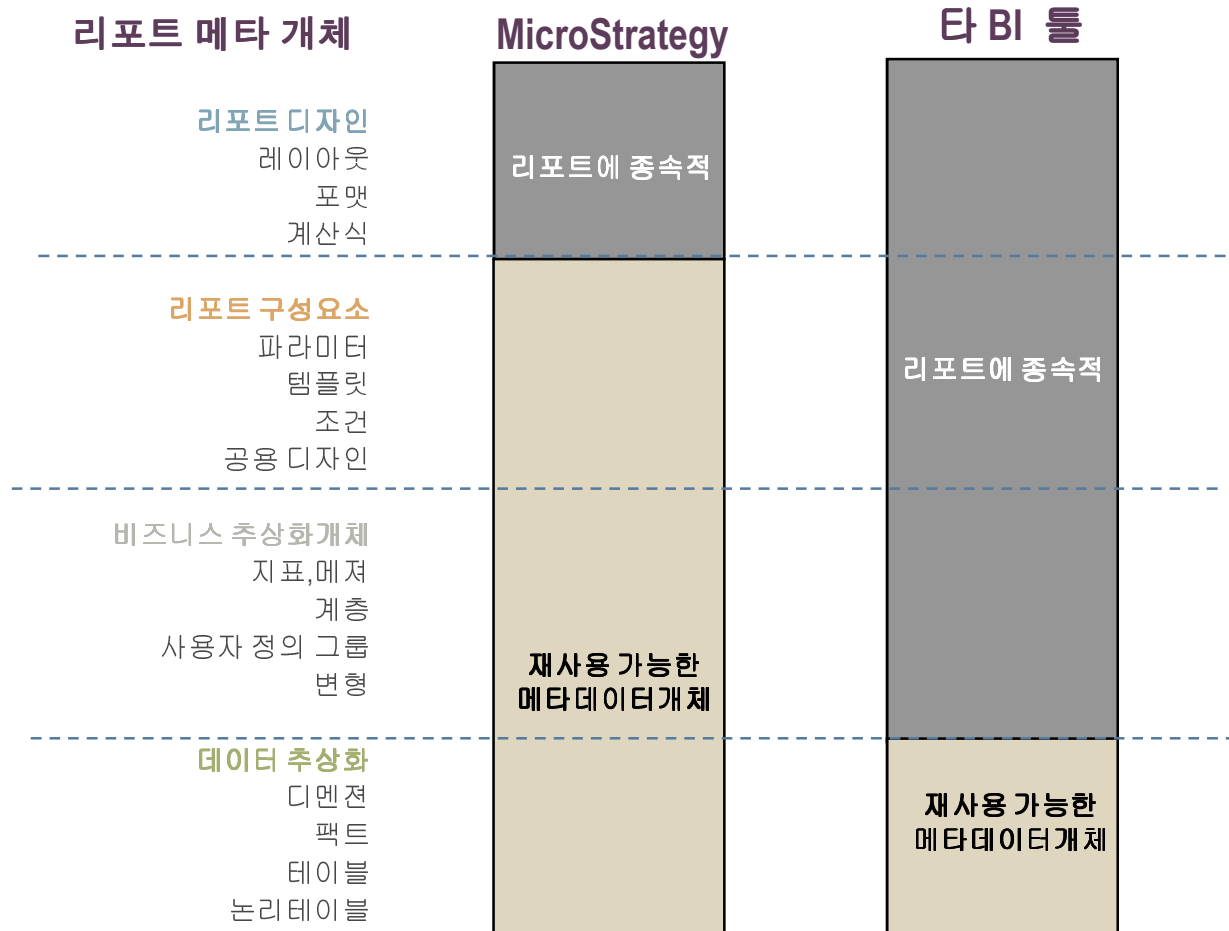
리포트 메타 개체

리포트 디자인
레이아웃
포맷
계산식

리포트 구성요소
파라미터
템플릿
조건
공용 디자인

비즈니스 추상화개체
지표,메져
계층
사용자 정의 그룹
변형

데이터 추상화
디멘젼
팩트
테이블
논리테이블

MicroStrategy

리포트에 종속적

재사용 가능한 메타데이터개체

타 BI 툴

리포트에 종속적

재사용 가능한 메타데이터개체